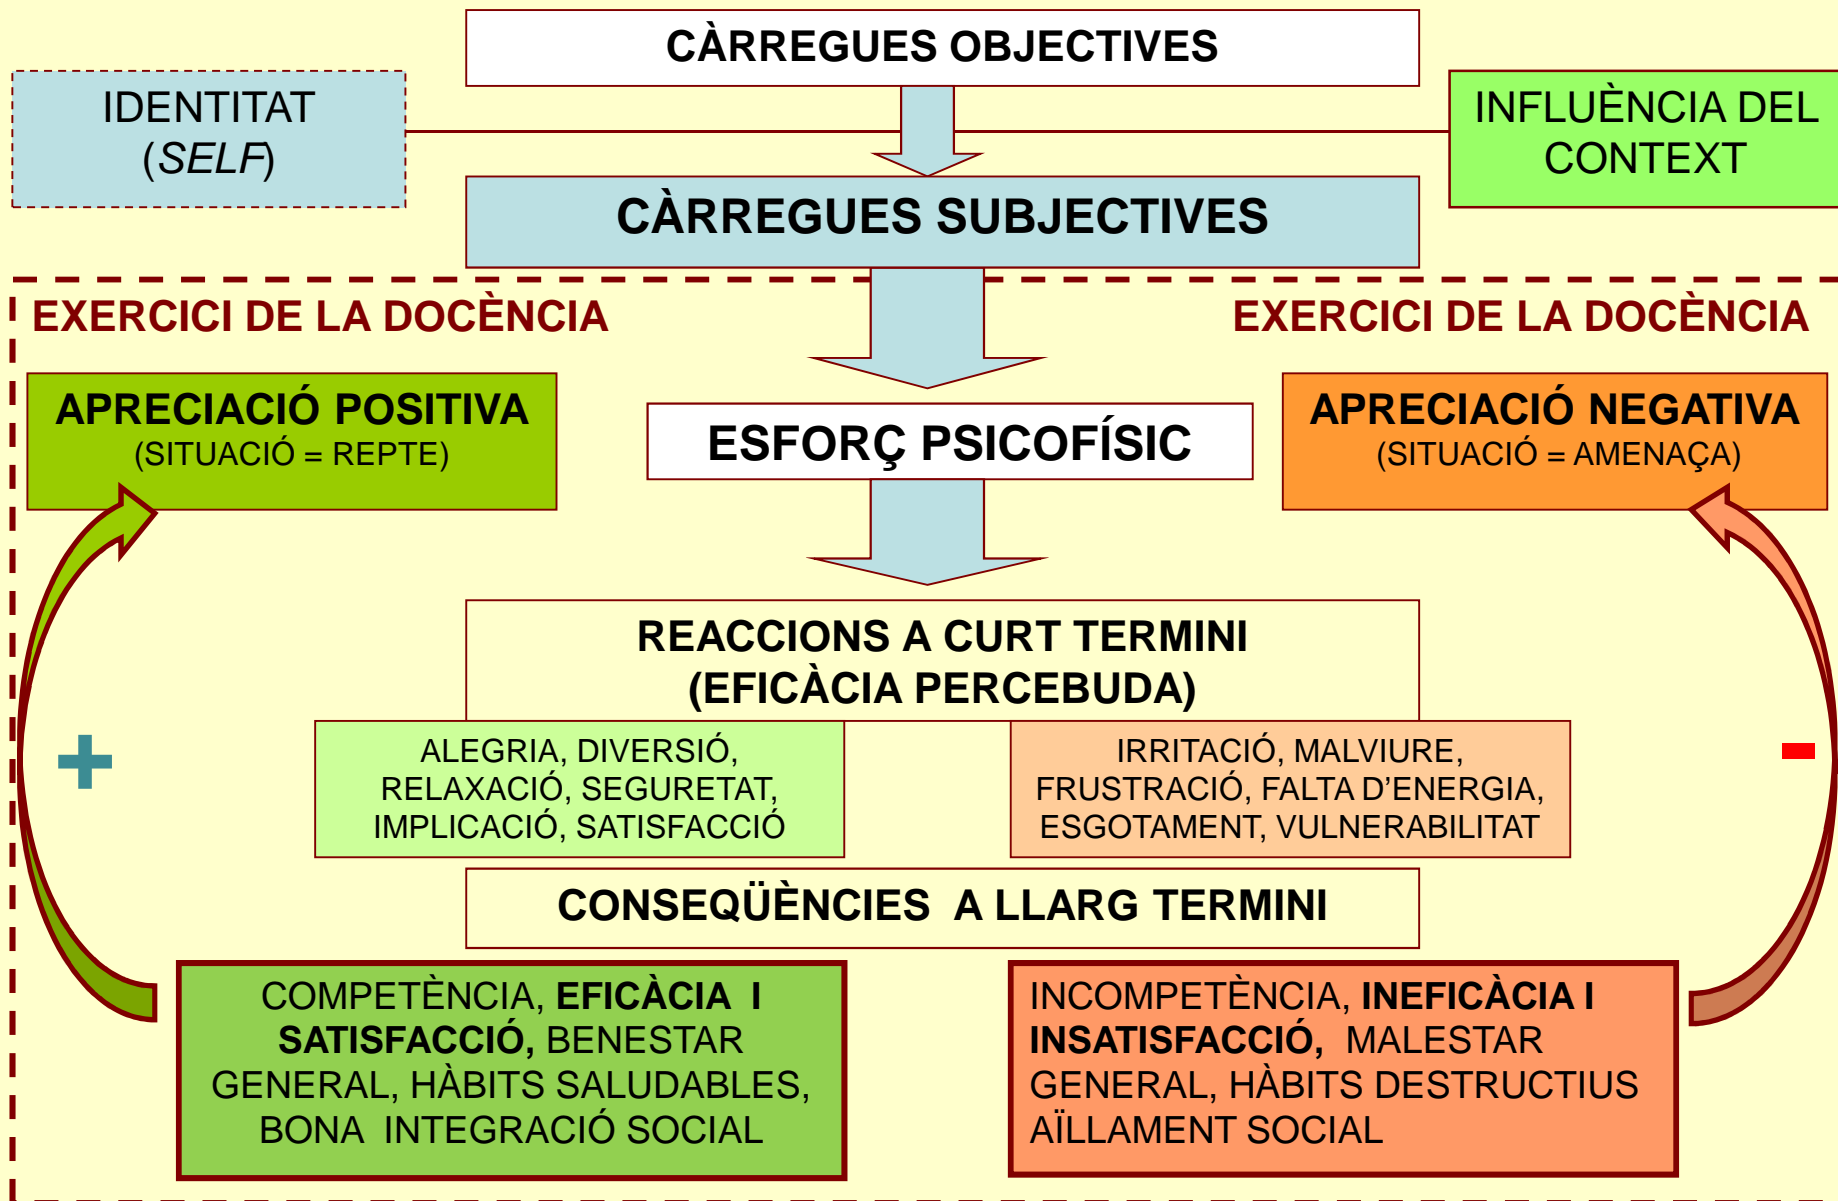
CÀRREGUES OBJECTIVES

IDENTITAT (*SELF*)

INFLUÈNCIA DEL CONTEXT

CÀRREGUES SUBJECTIVES

EXERCICI DE LA DOCÈNCIA

EXERCICI DE LA DOCÈNCIA

APRECIACIÓ POSITIVA
(SITUACIÓ = REPTE)

ESFORÇ PSICOFÍSIC

APRECIACIÓ NEGATIVA
(SITUACIÓ = AMENAÇA)

REACCIONS A CURT TERMINI
(EFICÀCIA PERCEBUDA)

+

ALEGRIA, DIVERSIÓ, RELAXACIÓ, SEGURETAT, IMPLICACIÓ, SATISFACCIÓ

IRRITACIÓ, MALVIURE, FRUSTRACIÓ, FALTA D'ENERGIA, ESGOTAMENT, VULNERABILITAT

-

CONSEQÜÈNCIES A LLARG TERMINI

COMPETÈNCIA, **EFICÀCIA I SATISFACCIÓ,** BENESTAR GENERAL, HÀBITS SALUDABLES, BONA INTEGRACIÓ SOCIAL

INCOMPETÈNCIA, **INEFICÀCIA I INSATISFACCIÓ,** MALESTAR GENERAL, HÀBITS DESTRUCTIUS AÏLLAMENT SOCIAL